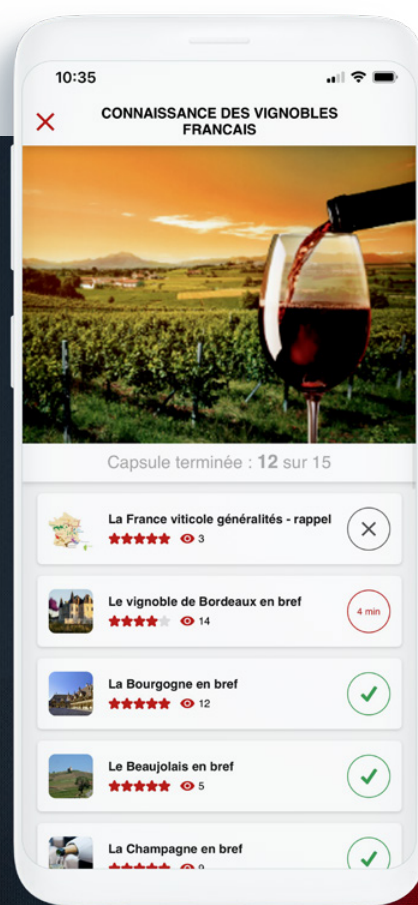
10:35

CONNAISSANCE DES VIGNOBLES FRANCAIS

Capsule terminée : 12 sur 15

La France viticole généralités - rappel
3

Le vignoble de Bordeaux en bref
14
4 min

La Bourgogne en bref
12

Le Beaujolais en bref
5

La Champagne en bref
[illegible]